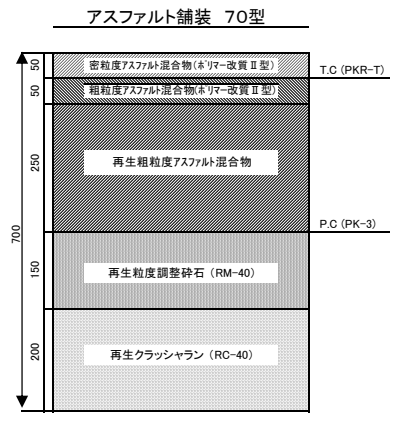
アスファルト舗装 70型

50
密粒度アスファルト混合物（ポリマー改質Ⅱ型）
T.C (PKR-T)

50
粗粒度アスファルト混合物（ポリマー改質Ⅱ型）

250
再生粗粒度アスファルト混合物
P.C (PK-3)

700

150
再生粒度調整砕石 (RM-40)

200
再生クラッシャラン (RC-40)